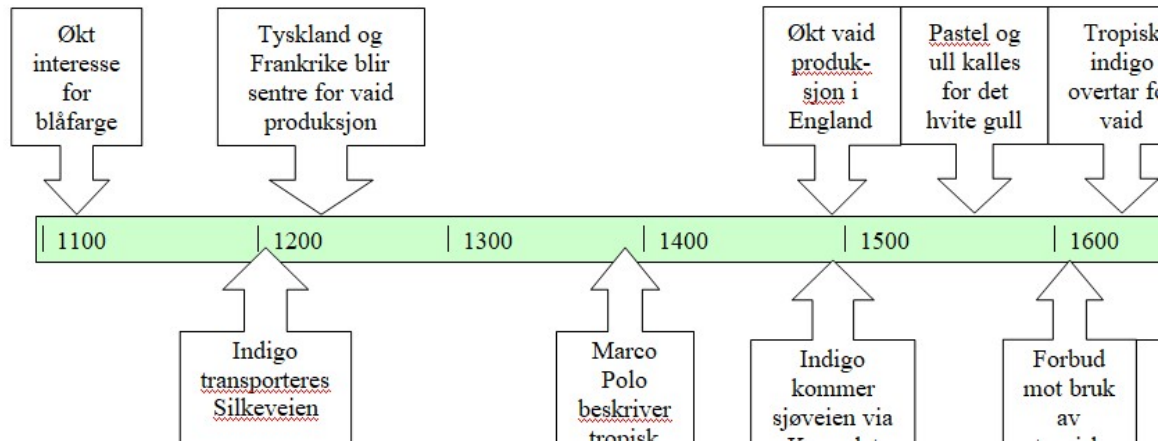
Økt interesse for blåfarge

Tyskland og Frankrike blir sentre for vaid produksjon

Økt vaid produksjon i England

Pastel og ull kalles for det hvite gull

Tropisk indigo overtar f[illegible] vaid

1100

1200

1300

1400

1500

1600

Indigo transporteres Silkeveien

Marco Polo beskriver tropisk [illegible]

Indigo kommer sjøveien via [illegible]

Forbud mot bruk av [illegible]